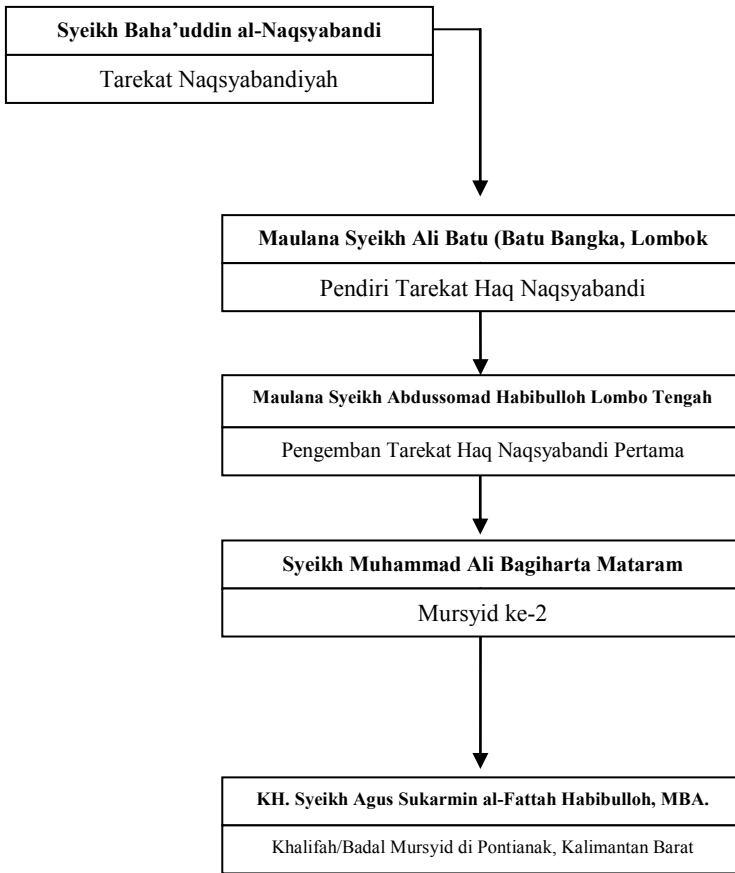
Syeikh Baha'uddin al-Naqsyabandi

Tarekat Naqsyabandiyah

Maulana Syeikh Ali Batu (Batu Bangka, Lombok

Pendiri Tarekat Haq Naqsyabandi

Maulana Syeikh Abdussomad Habibulloh Lombo Tengah

Pengemban Tarekat Haq Naqsyabandi Pertama

Syeikh Muhammad Ali Bagiharta Mataram

Mursyid ke-2

KH. Syeikh Agus Sukarmin al-Fattah Habibulloh, MBA.

Khalifah/Badal Mursyid di Pontianak, Kalimantan Barat